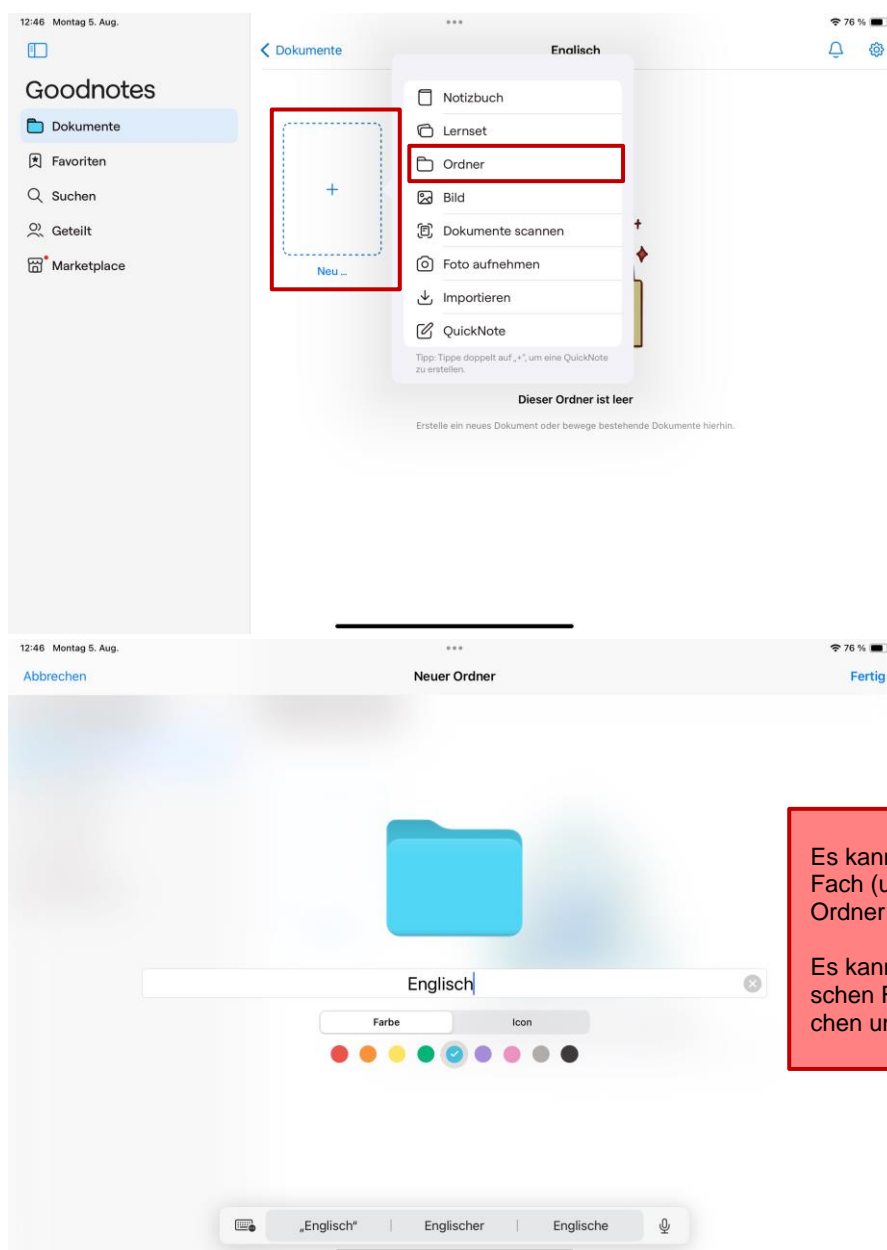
12:46 Montag 5. Aug.

76 %

Goodnotes

Dokumente

Favoriten

Suchen

Geteilt

Marketplace

Dokumente

Englisch

Neu ...

Notizbuch

Lernset

Ordner

Bild

Dokumente scannen

Foto aufnehmen

Importieren

QuickNote

Tipp: Tippe doppelt auf „+", um eine QuickNote zu erstellen.

Dieser Ordner ist leer

Erstelle ein neues Dokument oder bewege bestehende Dokumente hierhin.

12:46 Montag 5. Aug.

76 %

Abbrechen

Neuer Ordner

Fertig

Englisch

Farbe

Icon

„Englisch"

Englischer

Englische

Es kann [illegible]
Fach (u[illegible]
Ordner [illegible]

Es kann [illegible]
schen F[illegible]
chen ur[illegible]